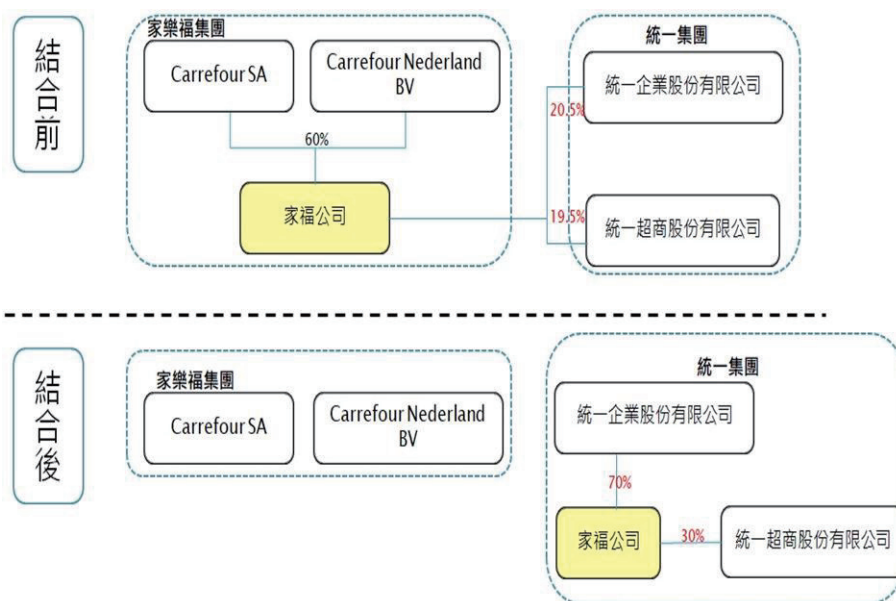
結合前

家樂福集團

Carrefour SA

Carrefour Nederland BV

60%

家福公司

統一集團

統一企業股份有限公司

20.5%

19.5%

統一超商股份有限公司

結合後

家樂福集團

Carrefour SA

Carrefour Nederland BV

統一集團

統一企業股份有限公司

70%

家福公司

30%

統一超商股份有限公司